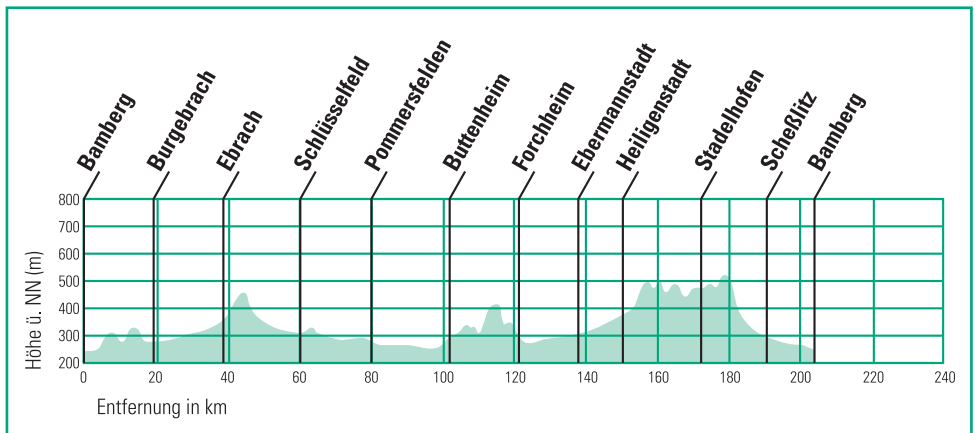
Bamberg
Burgebrach
Ebrach
Schlüsselfeld
Pommersfelden
Buttenheim
Forchheim
Ebermannstadt
Heiligenstadt
Stadelhofen
Scheßlitz
Bamberg

Höhe ü. NN (m)
800
700
600
500
400
300
200

0 20 40 60 80 100 120 140 160 180 200 220 240

Entfernung in km